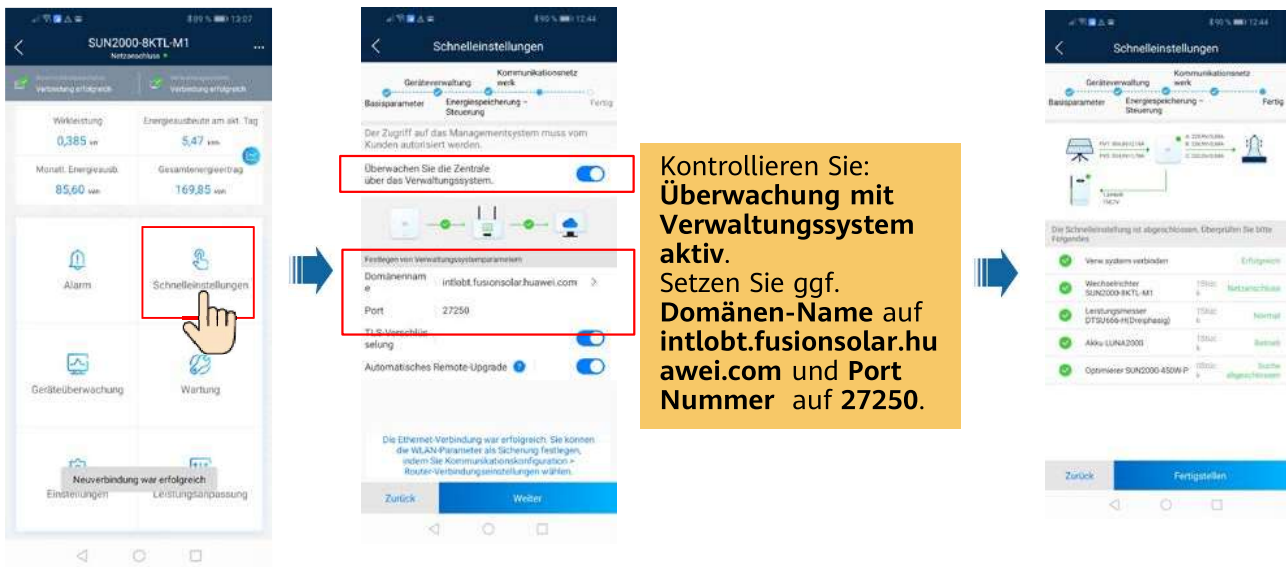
SUN2000-8KTL-M1
Netzanschluss
Verbindung erfolgreich
Verbindung erfolgreich
Wirkleistung
0,385 kW
Energieausbeute am akt. Tag
5,47 kWh
Monatl. Energieausb.
85,60 kWh
Gesamtenergieertrag
169,85 kWh
Alarm
Schnelleinstellungen
Geräteüberwachung
Wartung
Einstellungen
Leistungsanpassung
Neuverbindung war erfolgreich

Schnelleinstellungen
Geräteverwaltung
Kommunikationsnetzwerk
Basisparameter
Energiespeicherung - Steuerung
Fertig
Der Zugriff auf das Managementsystem muss vom Kunden autorisiert werden.
Überwachen Sie die Zentrale über das Verwaltungssystem.
Festlegen von Verwaltungssystemparametern
Domänenname
intlobt.fusionsolar.huawei.com
Port
27250
TLS-Verschlüsselung
Automatisches Remote-Upgrade
Die Ethernet-Verbindung war erfolgreich. Sie können die WLAN-Parameter als Sicherung festlegen, indem Sie Kommunikationskonfiguration > Router-Verbindungseinstellungen wählen.
Zurück
Weiter

Kontrollieren Sie: **Überwachung mit Verwaltungssystem aktiv**.
Setzen Sie ggf. **Domänen-Name** auf **intlobt.fusionsolar.huawei.com** und **Port Nummer** auf **27250**.

Schnelleinstellungen
Geräteverwaltung
Kommunikationsnetzwerk
Basisparameter
Energiespeicherung - Steuerung
Fertig
Die Schnelleinstellung ist abgeschlossen. Überprüfen Sie bitte Folgendes.
Verw.system verbinden
Erfolgreich
Wechselrichter SUN2000-8KTL-M1
Netzanschluss
Leistungsmesser DTSU666-H(Dreiphasig)
Normal
Akku LUNA2000
Betrieb
Optimierer SUN2000-450W-P
Suche abgeschlossen
Zurück
Fertigstellen